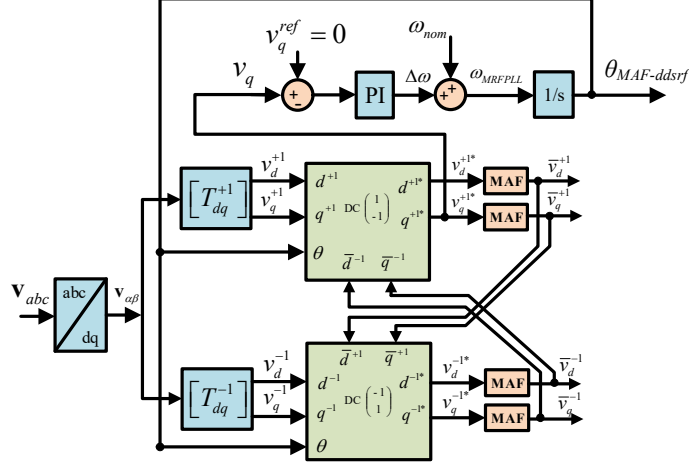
$v_q^{ref} = 0$

$\omega_{nom}$

$v_q$

+

-

PI

$\Delta\omega$

+

+

$\omega_{MRFPLL}$

1/s

$\theta_{MAF\text{-}ddsrf}$

$\left[T_{dq}^{+1}\right]$

$v_d^{+1}$

$v_q^{+1}$

$d^{+1}$

$q^{+1}$

DC $\begin{pmatrix} 1 \\ -1 \end{pmatrix}$

$d^{+1*}$

$q^{+1*}$

$\theta$

$\overline{d}^{-1}$

$\overline{q}^{-1}$

$v_d^{+1*}$

$v_q^{+1*}$

MAF

MAF

$\overline{v}_d^{+1}$

$\overline{v}_q^{+1}$

$\mathbf{v}_{abc}$

abc

dq

$\mathbf{v}_{\alpha\beta}$

$\overline{d}^{+1}$

$\overline{q}^{+1}$

$\left[T_{dq}^{-1}\right]$

$v_d^{-1}$

$v_q^{-1}$

$d^{-1}$

$q^{-1}$

DC $\begin{pmatrix} -1 \\ 1 \end{pmatrix}$

$d^{-1*}$

$q^{-1*}$

$\theta$

$v_d^{-1*}$

$v_q^{-1*}$

MAF

MAF

$\overline{v}_d^{-1}$

$\overline{v}_q^{-1}$